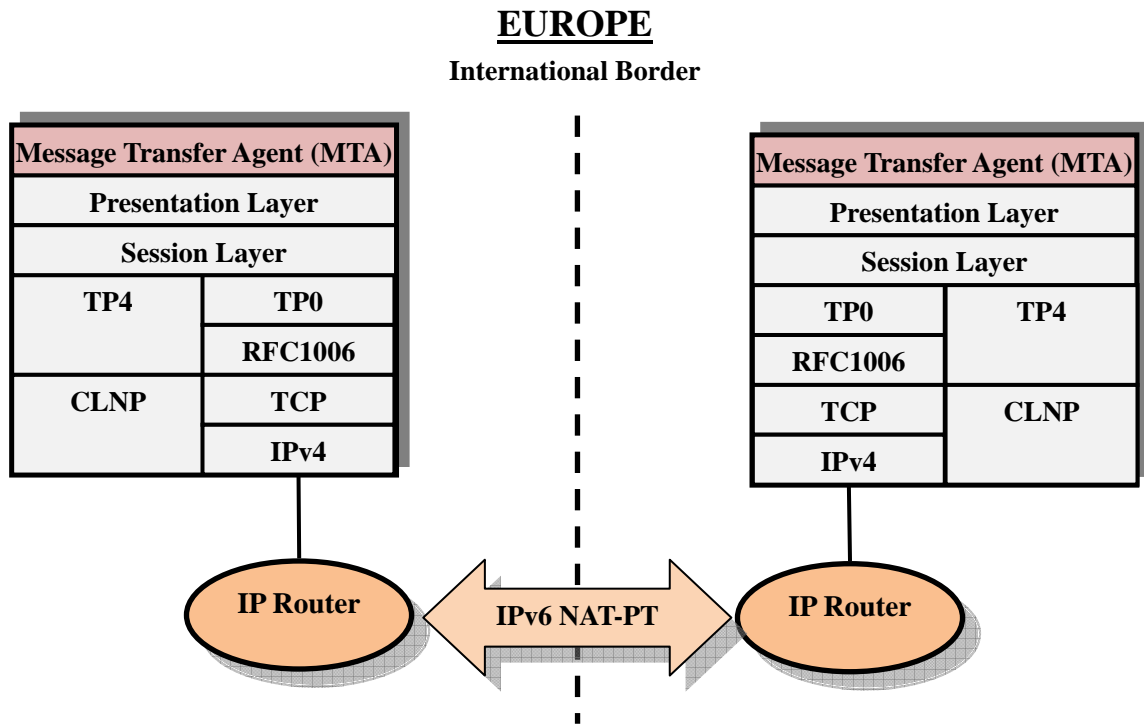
EUROPE

International Border

| Message Transfer Agent (MTA) | |
|---|---|
| Presentation Layer | |
| Session Layer | |
| TP4 | TP0 |
| | RFC1006 |
| CLNP | TCP |
| | IPv4 |

| Message Transfer Agent (MTA) | |
|---|---|
| Presentation Layer | |
| Session Layer | |
| TP0 | TP4 |
| RFC1006 | |
| TCP | CLNP |
| IPv4 | |

IP Router

IPv6 NAT-PT

IP Router